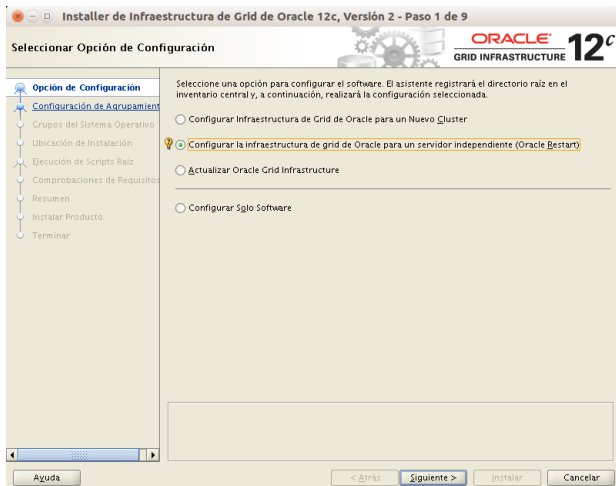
Installer de Infraestructura de Grid de Oracle 12c, Versión 2 - Paso 1 de 9

Seleccionar Opción de Configuración

ORACLE GRID INFRASTRUCTURE 12c

Opción de Configuración
Configuración de Agrupamient
Grupos del Sistema Operativo
Ubicación de Instalación
Ejecución de Scripts Raíz
Comprobaciones de Requisitos
Resumen
Instalar Producto
Terminar

Seleccione una opción para configurar el software. El asistente registrará el directorio raíz en el inventario central y, a continuación, realizará la configuración seleccionada.

Configurar Infraestructura de Grid de Oracle para un Nuevo Cluster

Configurar la infraestructura de grid de Oracle para un servidor independiente (Oracle Restart)

Actualizar Oracle Grid Infrastructure

Configurar Solo Software

Ayuda

< Atrás

Siguiente >

Instalar

Cancelar